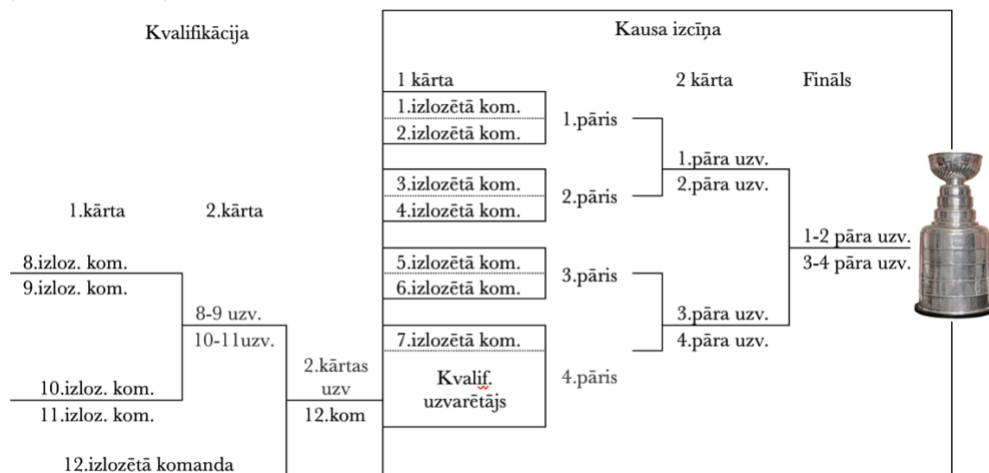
Kvalifikācija

1.kārta

2.kārta

8.izloz. kom.

9.izloz. kom.

8-9 uzv.

10-11uzv.

10.izloz. kom.

11.izloz. kom.

2.kārtas uzv

12.kom

12.izlozētā komanda

Kausa izcīņa

1 kārta

1.izlozētā kom.

2.izlozētā kom.

1.pāris

3.izlozētā kom.

4.izlozētā kom.

2.pāris

5.izlozētā kom.

6.izlozētā kom.

3.pāris

7.izlozētā kom.

Kvalif. uzvarētājs

4.pāris

2 kārta

1.pāra uzv.

2.pāra uzv.

3.pāra uzv.

4.pāra uzv.

Fināls

1-2 pāra uzv.

3-4 pāra uzv.